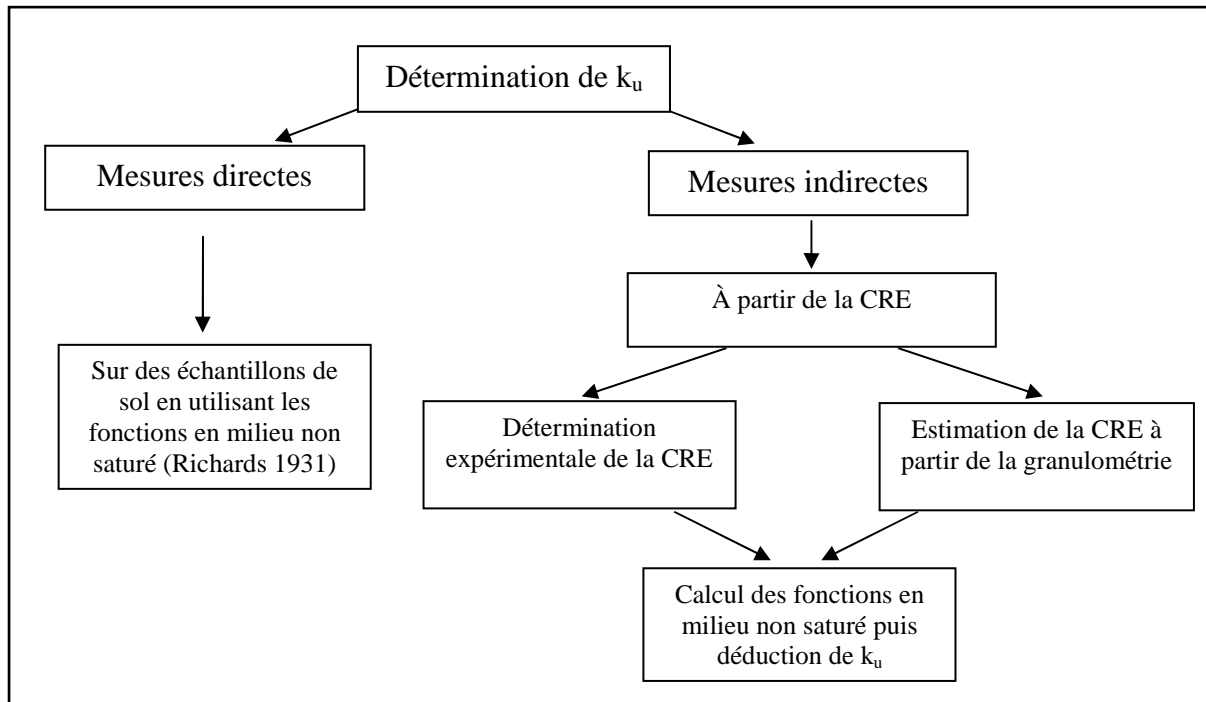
Détermination de $k_u$

Mesures directes

Mesures indirectes

Sur des échantillons de sol en utilisant les fonctions en milieu non saturé (Richards 1931)

À partir de la CRE

Détermination expérimentale de la CRE

Estimation de la CRE à partir de la granulométrie

Calcul des fonctions en milieu non saturé puis déduction de $k_u$